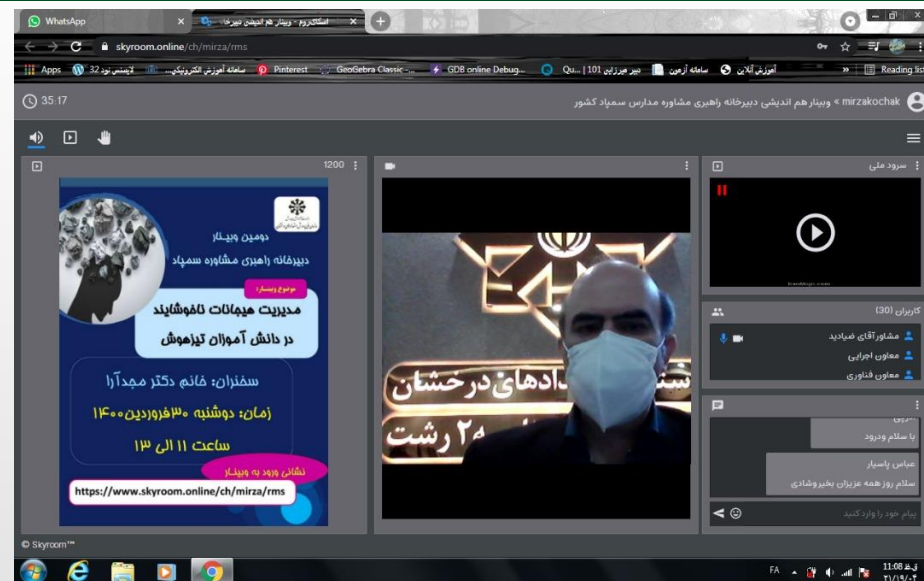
WhatsApp
اسکای‌روم - وبینار هم اندیشی دبیرخ...
skyroom.online/ch/mirza/rms
Apps
لایسنس نود 32
سامانه آموزش الکترونیکی...
Pinterest
GeoGebra Classic ...
GDB online Debug...
Qu...
دبیر میرزایی 101
سامانه آزمون
آموزش آنلاین
Reading list
35:17
mirzakochak » وبینار هم اندیشی دبیرخانه راهبری مشاوره مدارس سمپاد کشور
1200
دومین وبینار
دبیرخانه راهبری مشاوره سمپاد
موضوع وبینار:
مدیریت هیجانات ناخوشایند
در دانش آموزان تیزهوش
سخنران: خانم دکتر مجدآرا
زمان: دوشنبه ۳۰فروردین۱۴۰۰
ساعت ۱۱ الی ۱۳
نشانی ورود به وبینار
https://www.skyroom.online/ch/mirza/rms
ستارگان رویدادهای درخشان
۲ رشت
سرود ملی
کاربران (30)
مشاورآقای صیادید
معاون اجرایی
معاون فناوری
با سلام ودرود
عباس پاسیار
سلام روز همه عزیزان بخیر وشادی
پیام خود را وارد کنید
© Skyroom™
FA
11:08